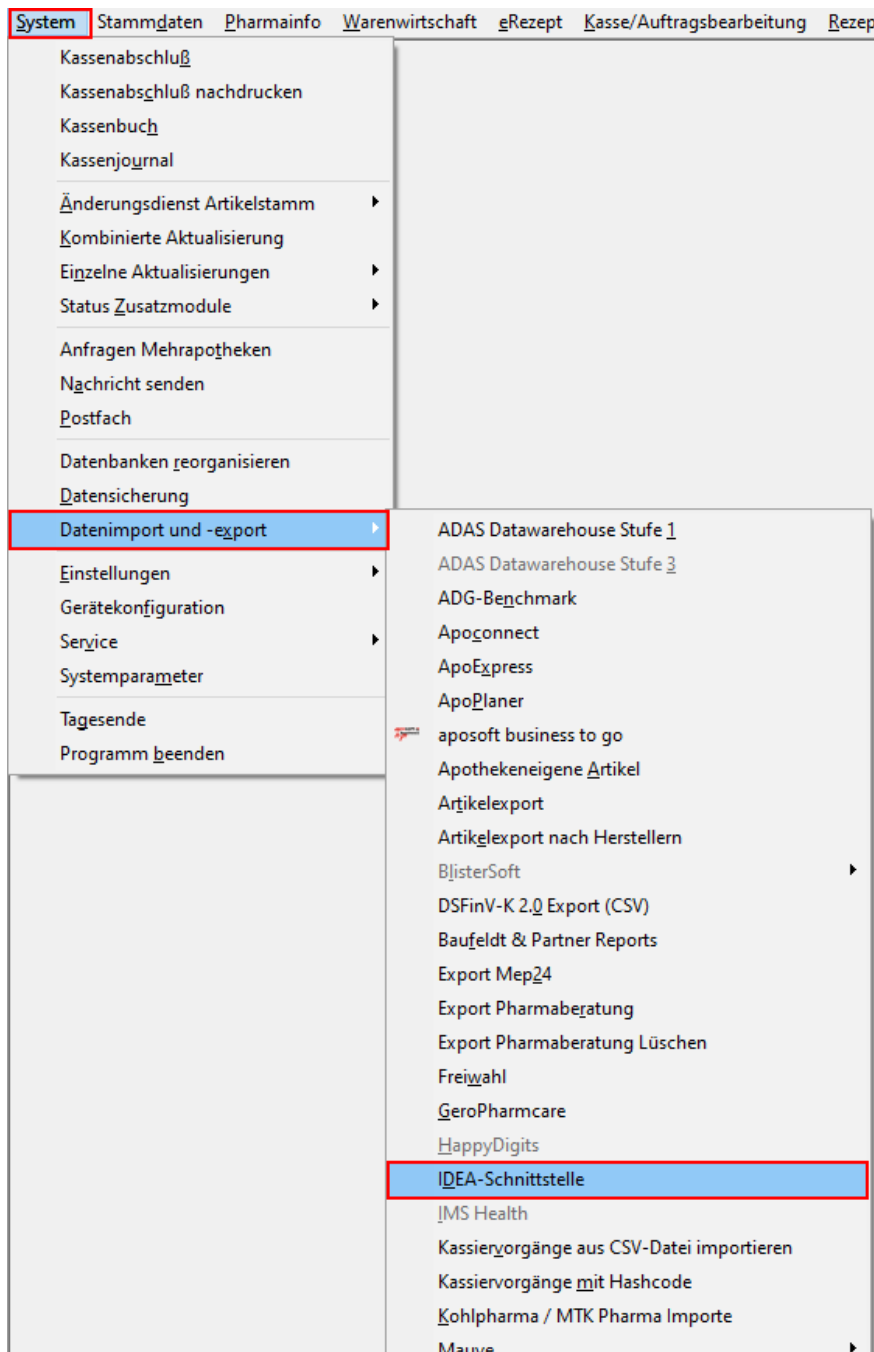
System Stammdaten Pharmainfo Warenwirtschaft eRezept Kasse/Auftragsbearbeitung Rezep

Kassenabschluß
Kassenabschluß nachdrucken
Kassenbuch
Kassenjournal

Änderungsdienst Artikelstamm
Kombinierte Aktualisierung
Einzelne Aktualisierungen
Status Zusatzmodule

Anfragen Mehrapotheken
Nachricht senden
Postfach

Datenbanken reorganisieren
Datensicherung
Datenimport und -export

Einstellungen
Gerätekonfiguration
Service
Systemparameter

Tagesende
Programm beenden

ADAS Datawarehouse Stufe 1
ADAS Datawarehouse Stufe 3
ADG-Benchmark
Apoconnect
ApoExpress
ApoPlaner
aposoft business to go
Apothekeneigene Artikel
Artikelexport
Artikelexport nach Herstellern
BlisterSoft
DSFinV-K 2.0 Export (CSV)
Baufeldt & Partner Reports
Export Mep24
Export Pharmaberatung
Export Pharmaberatung Lüschen
Freiwahl
GeroPharmcare
HappyDigits
IDEA-Schnittstelle
IMS Health
Kassiervorgänge aus CSV-Datei importieren
Kassiervorgänge mit Hashcode
Kohlpharma / MTK Pharma Importe
Mauve